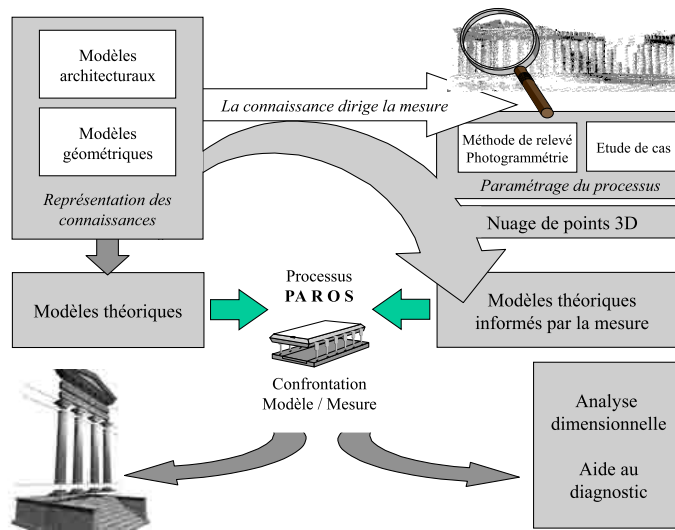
Modèles architecturaux

Modèles géométriques

Représentation des connaissances

La connaissance dirige la mesure

Méthode de relevé Photogrammétrie

Etude de cas

Paramétrage du processus

Nuage de points 3D

Modèles théoriques

Processus
PAROS

Modèles théoriques informés par la mesure

Confrontation Modèle / Mesure

Analyse dimensionnelle

Aide au diagnostic